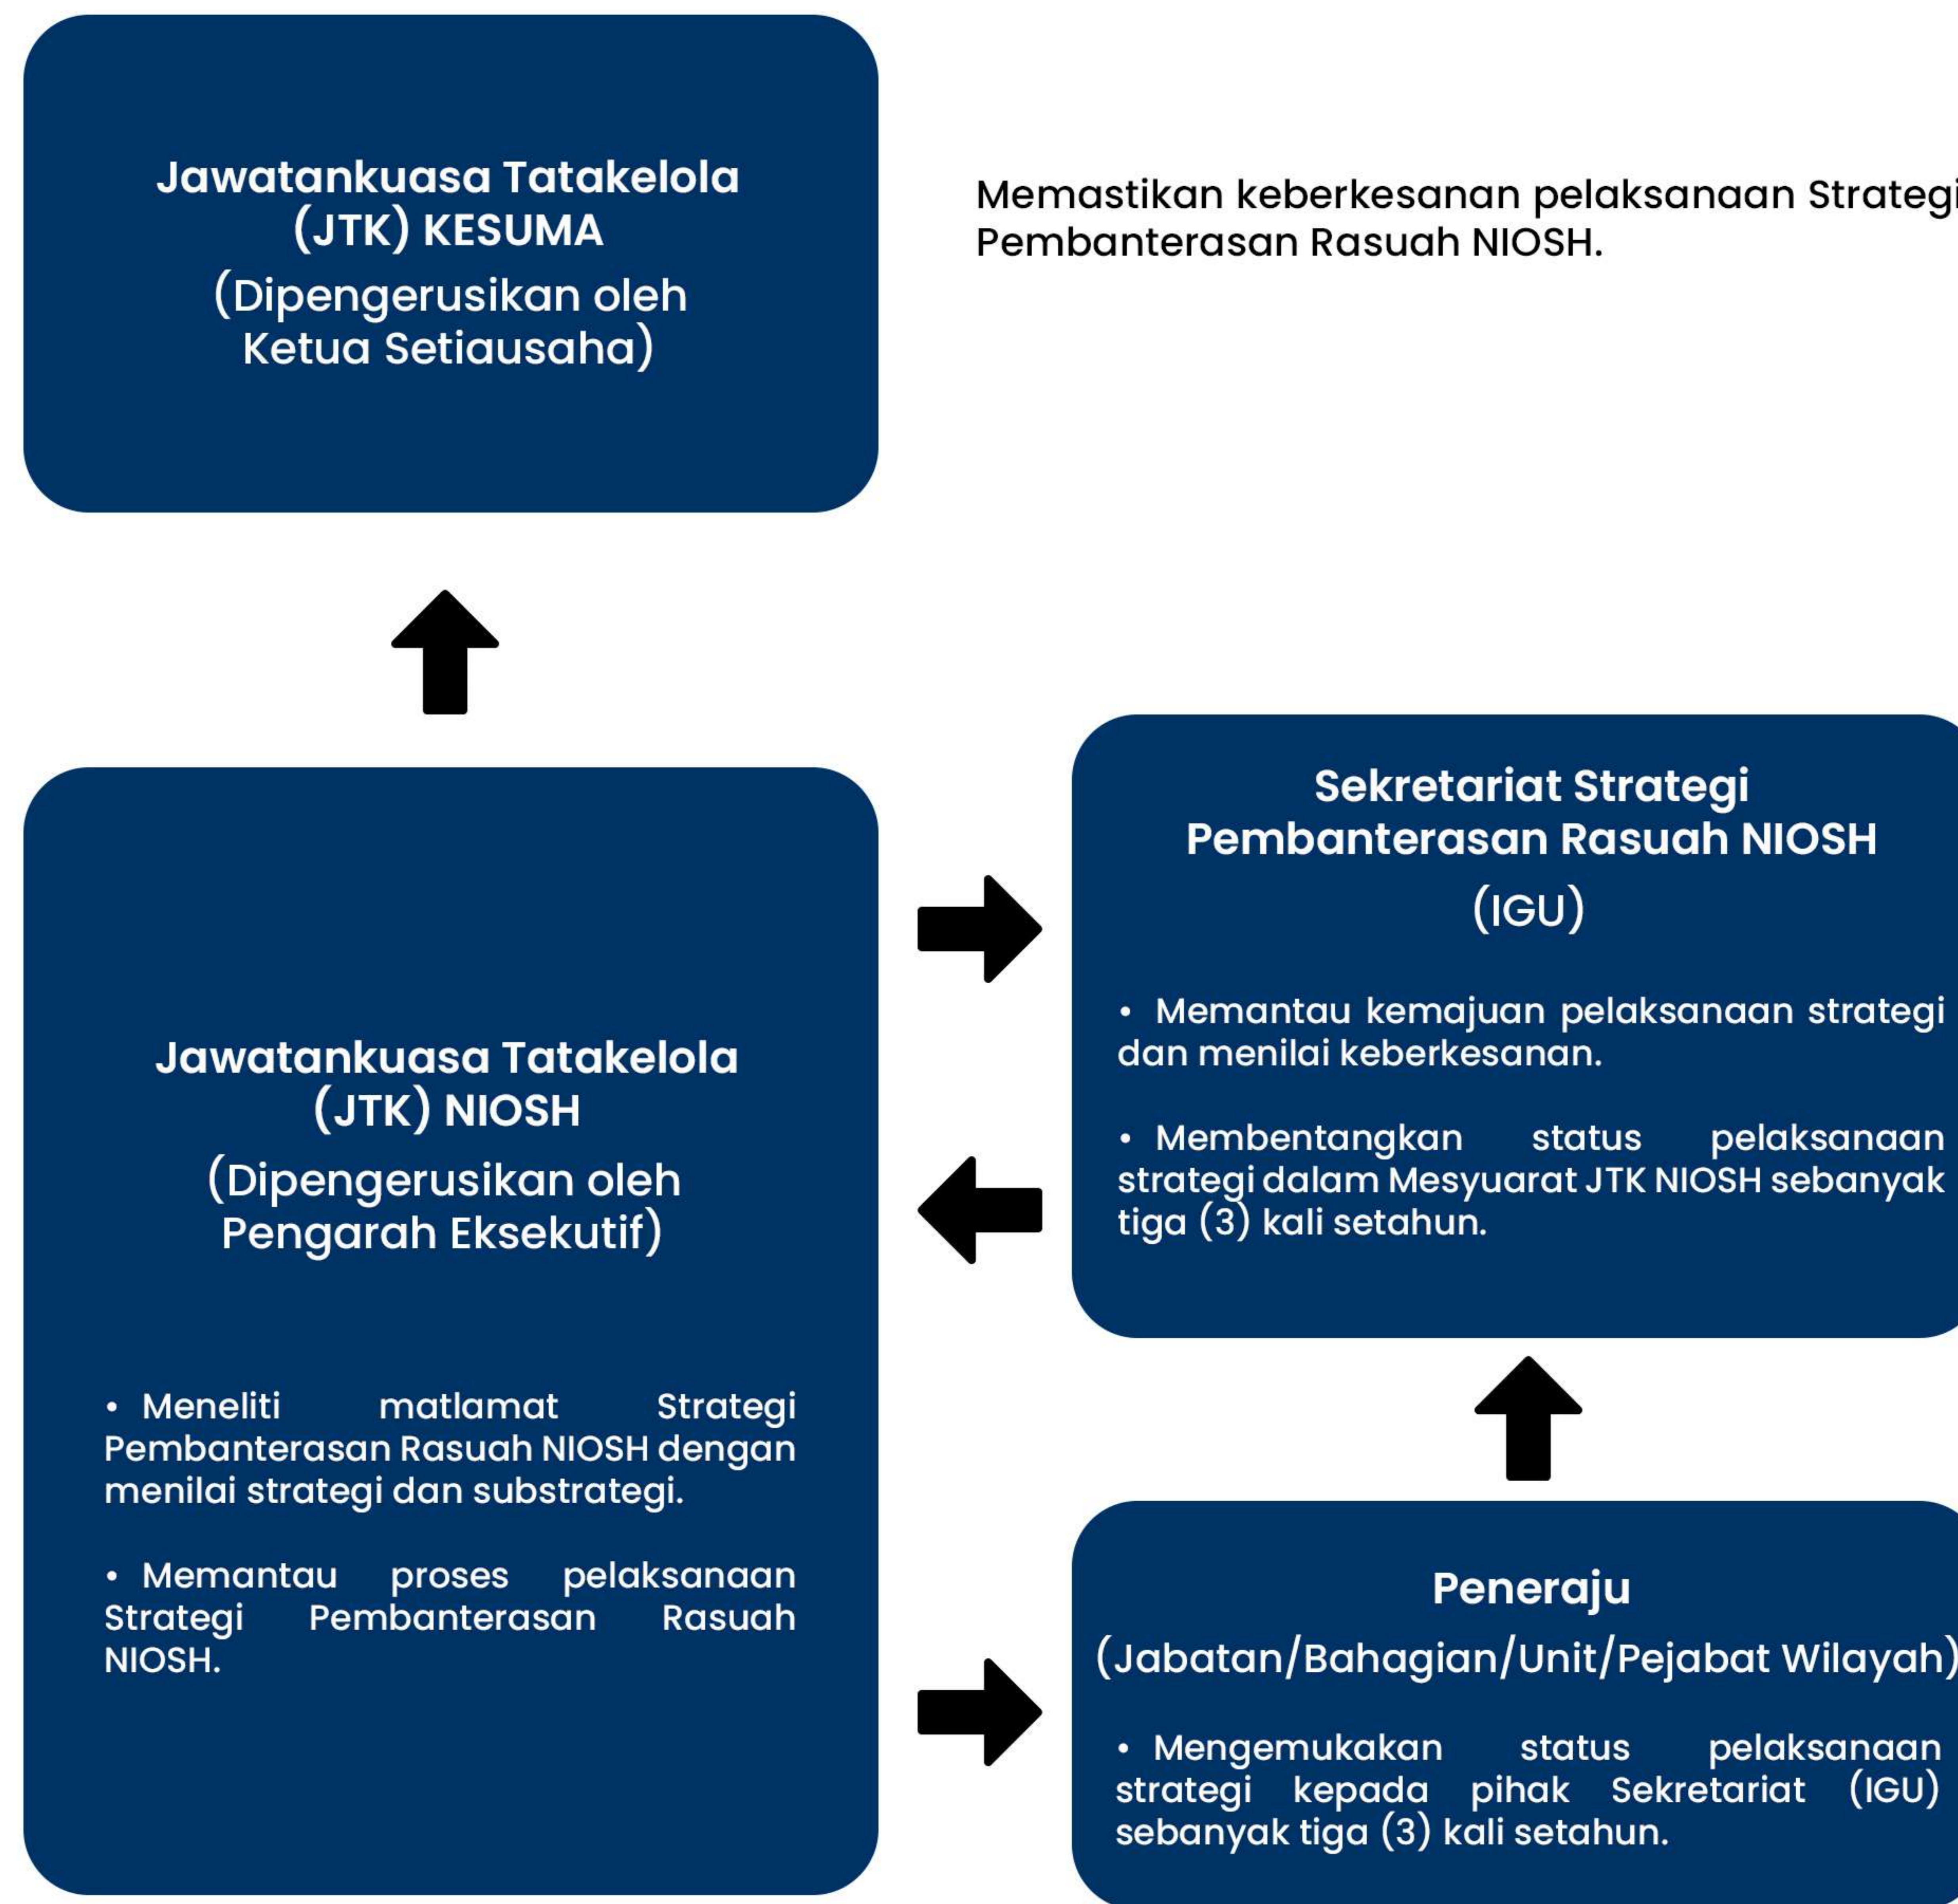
Jawatankuasa Tatakelola (JTK) KESUMA
(Dipengerusikan oleh Ketua Setiausaha)

Memastikan keberkesanan pelaksanaan Strategi Pembanterasan Rasuah NIOSH.

Jawatankuasa Tatakelola (JTK) NIOSH
(Dipengerusikan oleh Pengarah Eksekutif)

• Meneliti matlamat Strategi Pembanterasan Rasuah NIOSH dengan menilai strategi dan substrategi.

• Memantau proses pelaksanaan Strategi Pembanterasan Rasuah NIOSH.

Sekretariat Strategi Pembanterasan Rasuah NIOSH
(IGU)

• Memantau kemajuan pelaksanaan strategi dan menilai keberkesanan.

• Membentangkan status pelaksanaan strategi dalam Mesyuarat JTK NIOSH sebanyak tiga (3) kali setahun.

Peneraju
(Jabatan/Bahagian/Unit/Pejabat Wilayah)

• Mengemukakan status pelaksanaan strategi kepada pihak Sekretariat (IGU) sebanyak tiga (3) kali setahun.